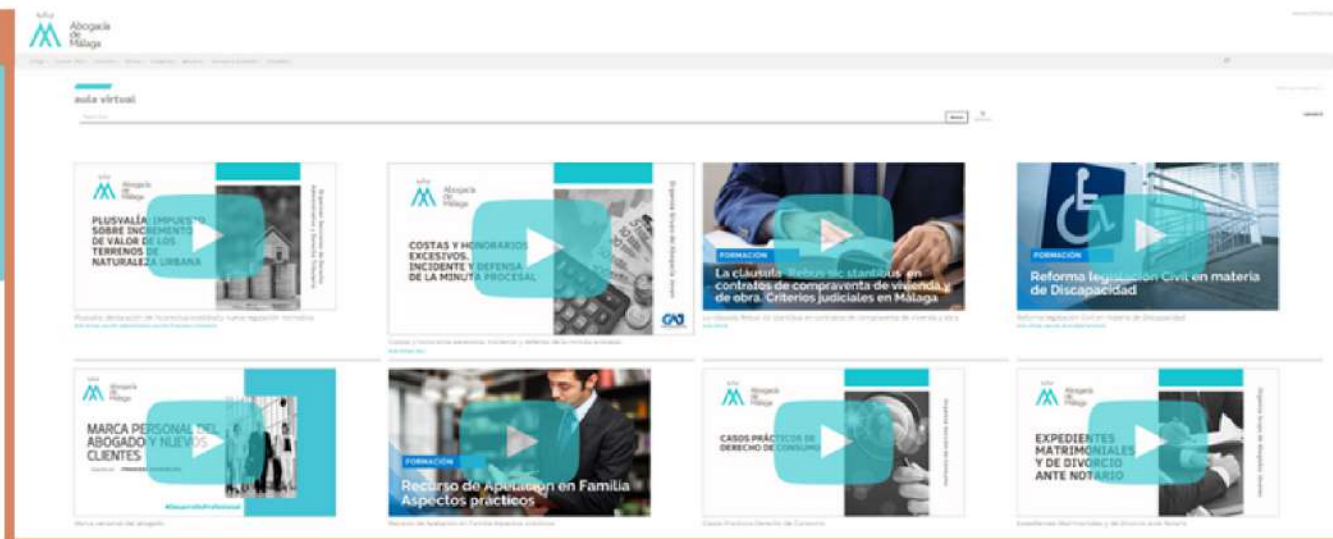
Abogacía de Málaga

aula virtual

Abogacía de Málaga

PLUSVALÍA IMPUESTO SOBRE INCREMENTO DE VALOR DE LOS TERRENOS DE NATURALEZA URBANA

Abogacía de Málaga

COSTAS Y HONORARIOS EXCESIVOS. INCIDENTE Y DEFENSA DE LA MINUTA PROCESAL

FORMACIÓN

La cláusula "Rebus sic stantibus" en contratos de compraventa de vivienda y de obra. Criterios judiciales en Málaga

FORMACIÓN

Reforma legislación Civil en materia de Discapacidad

Abogacía de Málaga

MARCA PERSONAL DEL ABOGADO Y NUEVOS CLIENTES

FORMACIÓN

Recurso de Apelación en Familia Aspectos prácticos

Abogacía de Málaga

CASOS PRÁCTICOS DE DERECHO DE CONSUMO

Abogacía de Málaga

EXPEDIENTES MATRIMONIALES Y DE DIVORCIO ANTE NOTARIO